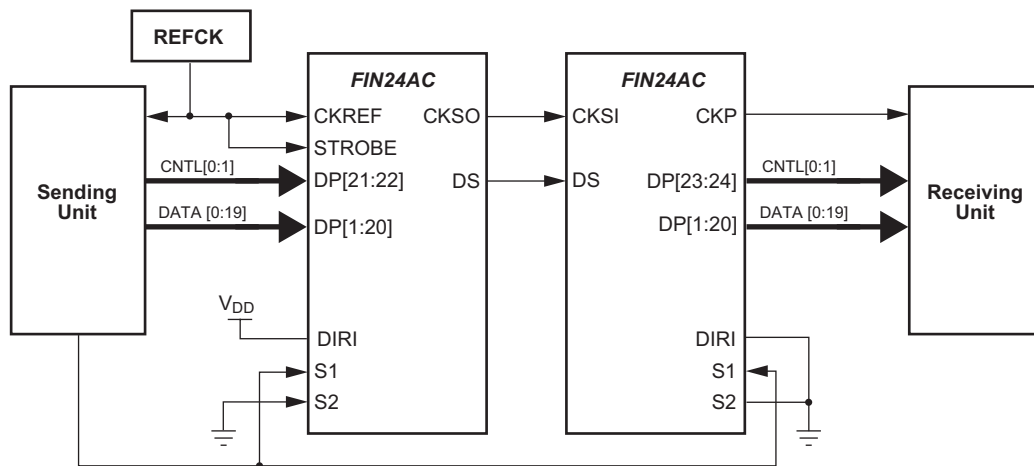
REFCK

FIN24AC

CKREF
STROBE
DP[21:22]
DP[1:20]
CKSO
DS
DIRI
S1
S2

FIN24AC

CKSI
DS
CKP
DP[23:24]
DP[1:20]
DIRI
S1
S2

Sending Unit

CNTL[0:1]
DATA [0:19]

$V_{DD}$

CNTL[0:1]
DATA [0:19]

Receiving Unit